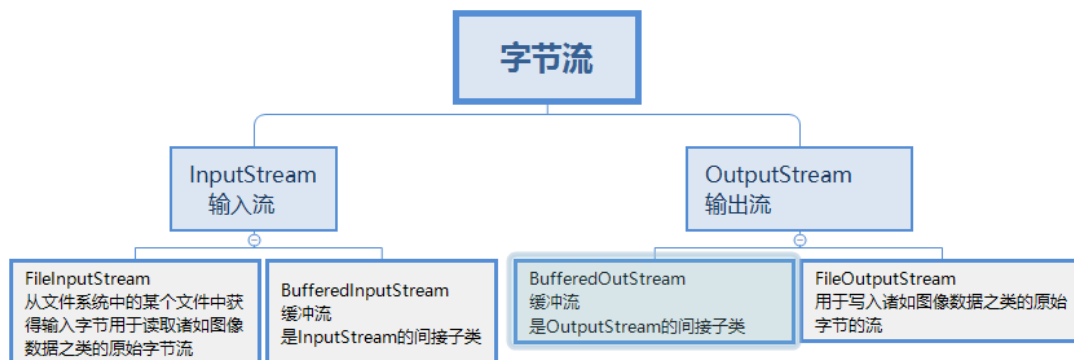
字节流

InputStream
输入流

OutputStream
输出流

FileInputStream
从文件系统中的某个文件中获得输入字节用于读取诸如图像数据之类的原始字节流

BufferedInputStream
缓冲流
是InputStream的间接子类

BufferedOutStream
缓冲流
是OutputStream的间接子类

FileOutputStream
用于写入诸如图像数据之类的原始字节的流